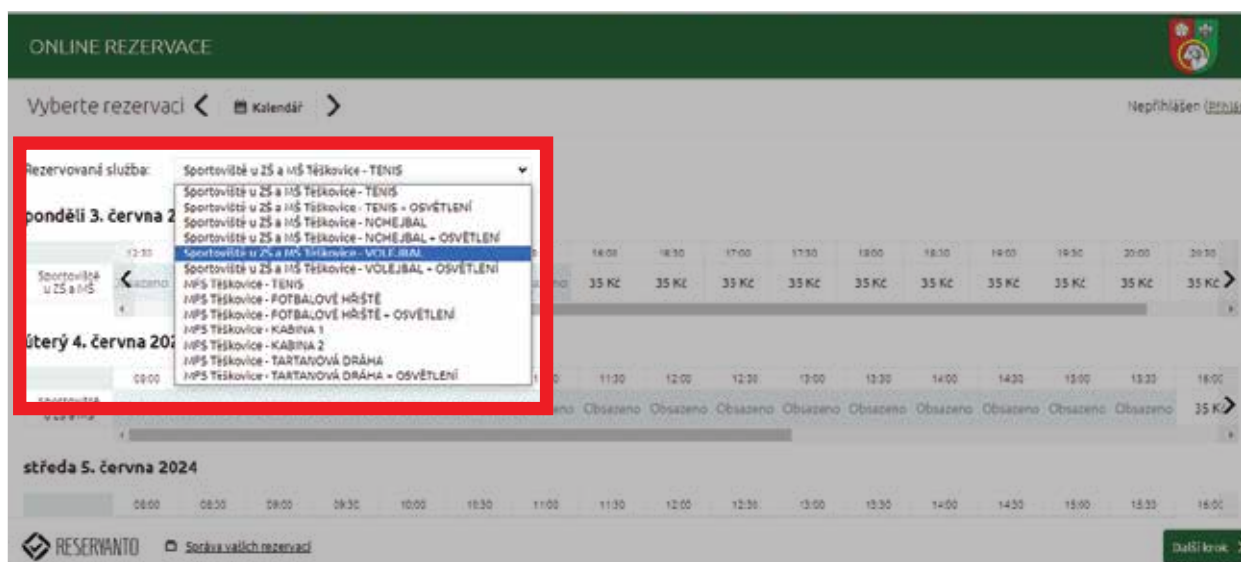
ONLINE REZERVACE

Vyberte rezervaci < Kalendář >

Nepřihlášen (Přihlá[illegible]

Rezervovaná služba: Sportoviště u ZŠ a MŠ Těškovice - TENIS

Sportoviště u ZŠ a MŠ Těškovice - TENIS
Sportoviště u ZŠ a MŠ Těškovice - TENIS + OSVĚTLENÍ
Sportoviště u ZŠ a MŠ Těškovice - NOHEJBAL
Sportoviště u ZŠ a MŠ Těškovice - NOHEJBAL + OSVĚTLENÍ
Sportoviště u ZŠ a MŠ Těškovice - VOLEJBAL
Sportoviště u ZŠ a MŠ Těškovice - VOLEJBAL + OSVĚTLENÍ
MPS Těškovice - TENIS
MPS Těškovice - FOTBALOVÉ HŘIŠTĚ
MPS Těškovice - FOTBALOVÉ HŘIŠTĚ + OSVĚTLENÍ
MPS Těškovice - KABINA 1
MPS Těškovice - KABINA 2
MPS Těškovice - TARTANOVÁ DRÁHA
MPS Těškovice - TARTANOVÁ DRÁHA + OSVĚTLENÍ

pondělí 3. června 2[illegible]

| | 12:30 | ... | 16:00 | 16:30 | 17:00 | 17:30 | 18:00 | 18:30 | 19:00 | 19:30 | 20:00 | 20:30 |
|---|---|---|---|---|---|---|---|---|---|---|---|---|
| Sportoviště u ZŠ a MŠ | Obsazeno | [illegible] | 35 Kč | 35 Kč | 35 Kč | 35 Kč | 35 Kč | 35 Kč | 35 Kč | 35 Kč | 35 Kč | 35 Kč |

úterý 4. června 20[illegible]

| | 08:00 | ... | 11:30 | 12:00 | 12:30 | 13:00 | 13:30 | 14:00 | 14:30 | 15:00 | 15:30 | 16:00 |
|---|---|---|---|---|---|---|---|---|---|---|---|---|
| Sportoviště u ZŠ a MŠ | | Obsazeno | Obsazeno | Obsazeno | Obsazeno | Obsazeno | Obsazeno | Obsazeno | Obsazeno | Obsazeno | Obsazeno | 35 Kč |

středa 5. června 2024

| 08:00 | 08:30 | 09:00 | 09:30 | 10:00 | 10:30 | 11:00 | 11:30 | 12:00 | 12:30 | 13:00 | 13:30 | 14:00 | 14:30 | 15:00 | 15:30 | 16:00 |
|---|---|---|---|---|---|---|---|---|---|---|---|---|---|---|---|---|

RESERVANTO Správa vašich rezervací

Další krok